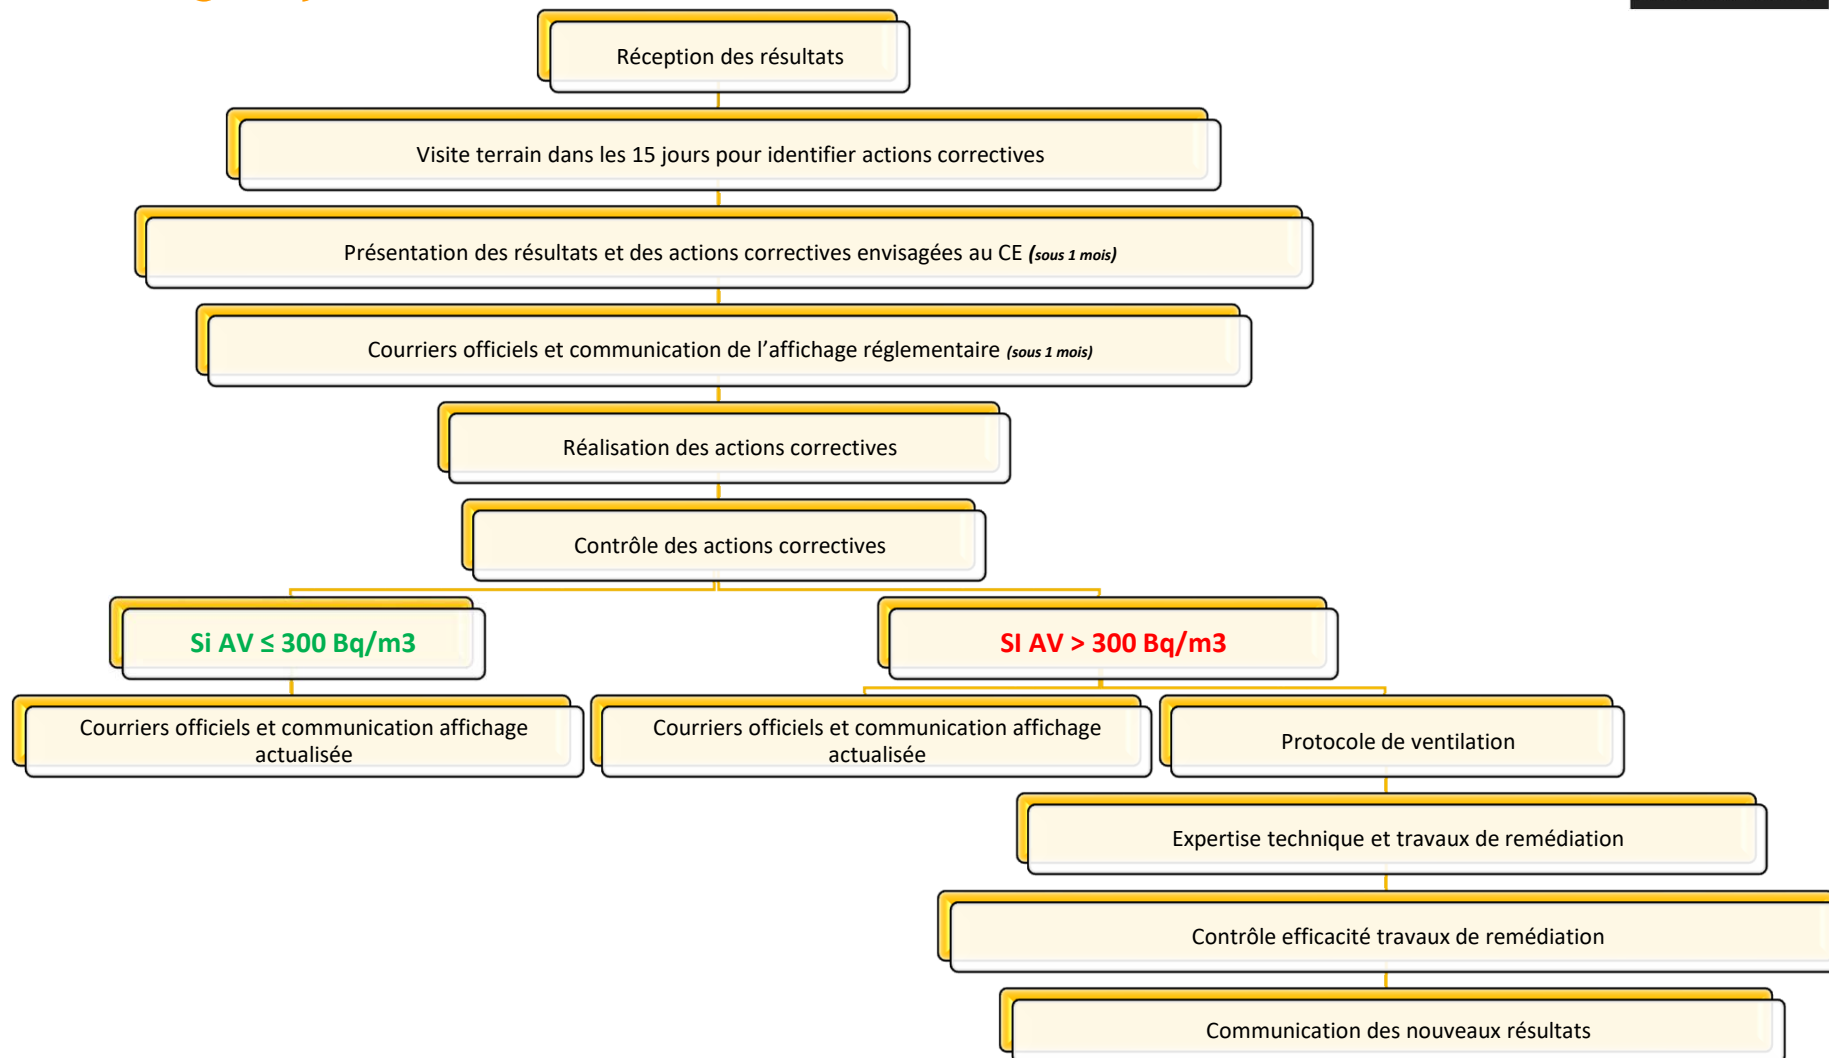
Réception des résultats

Visite terrain dans les 15 jours pour identifier actions correctives

Présentation des résultats et des actions correctives envisagées au CE *(sous 1 mois)*

Courriers officiels et communication de l'affichage réglementaire *(sous 1 mois)*

Réalisation des actions correctives

Contrôle des actions correctives

Si AV ≤ 300 Bq/m3

SI AV > 300 Bq/m3

Courriers officiels et communication affichage actualisée

Courriers officiels et communication affichage actualisée

Protocole de ventilation

Expertise technique et travaux de remédiation

Contrôle efficacité travaux de remédiation

Communication des nouveaux résultats